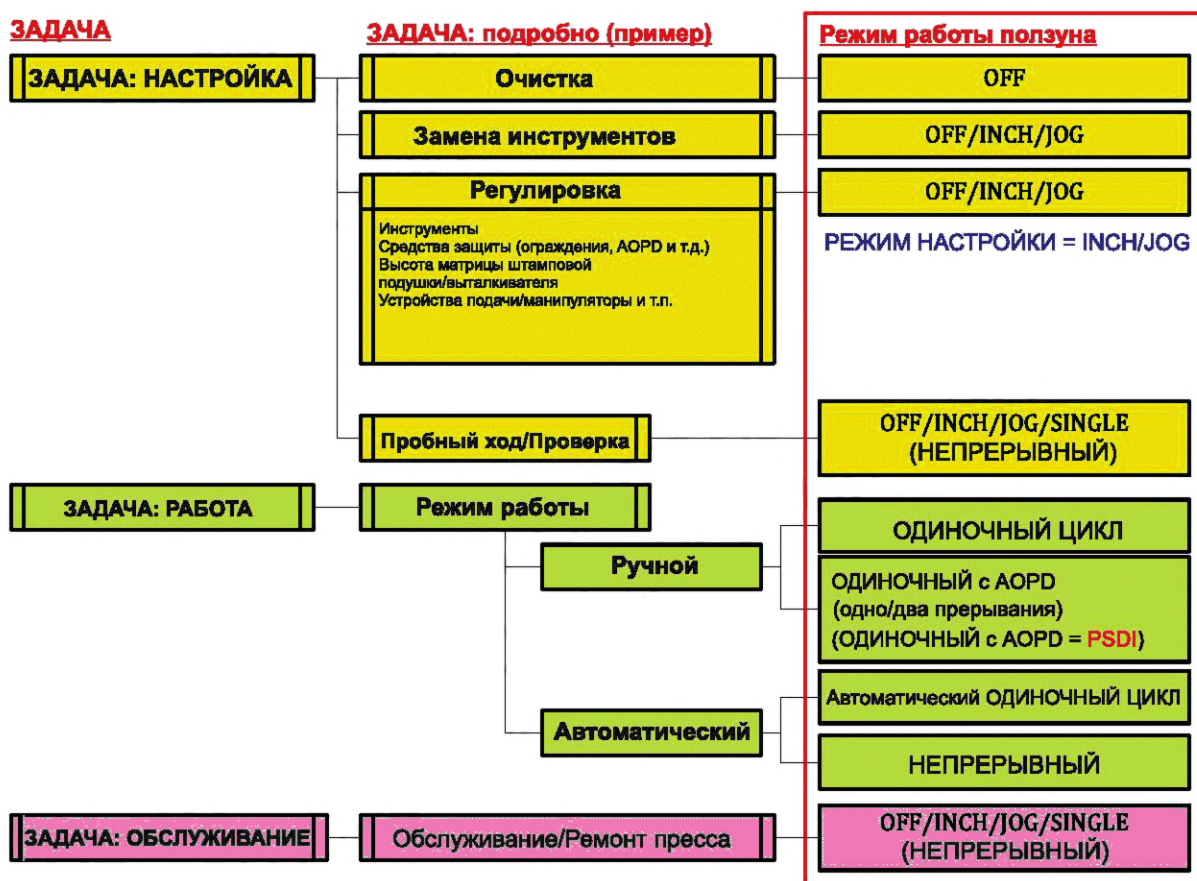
ЗАДАЧА

ЗАДАЧА: подробно (пример)

Режим работы ползуна

ЗАДАЧА: НАСТРОЙКА

Очистка

OFF

Замена инструментов

OFF/INCH/JOG

Регулировка

OFF/INCH/JOG

Инструменты
Средства защиты (ограждения, AOPD и т.д.)
Высота матрицы штамповой подушки/выталкивателя
Устройства подачи/манипуляторы и т.п.

РЕЖИМ НАСТРОЙКИ = INCH/JOG

Пробный ход/Проверка

OFF/INCH/JOG/SINGLE (НЕПРЕРЫВНЫЙ)

ЗАДАЧА: РАБОТА

Режим работы

Ручной

ОДИНОЧНЫЙ ЦИКЛ

ОДИНОЧНЫЙ с AOPD (одно/два прерывания) (ОДИНОЧНЫЙ с AOPD = PSDI)

Автоматический

Автоматический ОДИНОЧНЫЙ ЦИКЛ

НЕПРЕРЫВНЫЙ

ЗАДАЧА: ОБСЛУЖИВАНИЕ

Обслуживание/Ремонт пресса

OFF/INCH/JOG/SINGLE (НЕПРЕРЫВНЫЙ)